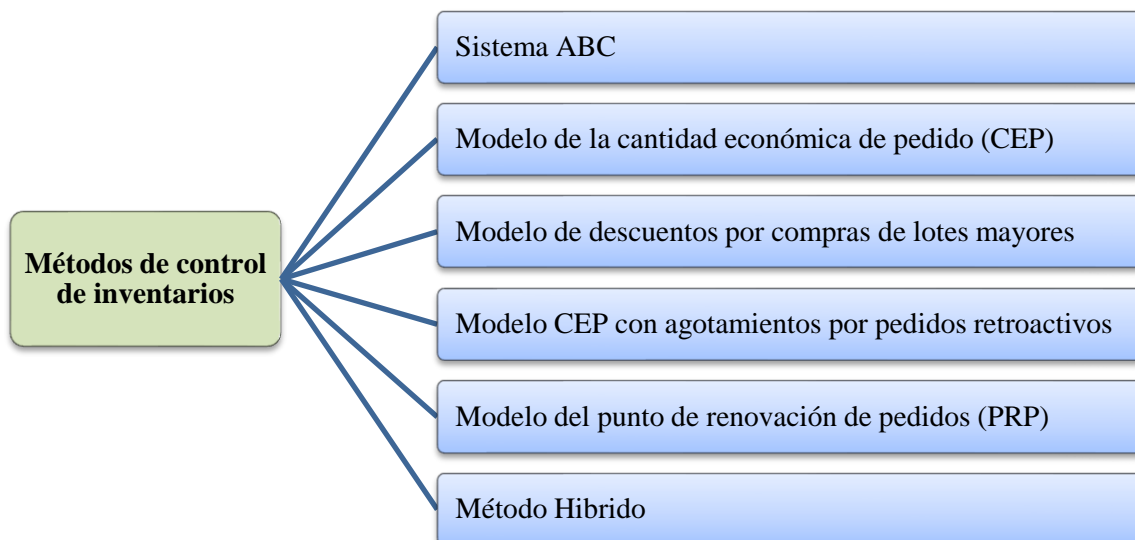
Métodos de control de inventarios

Sistema ABC

Modelo de la cantidad económica de pedido (CEP)

Modelo de descuentos por compras de lotes mayores

Modelo CEP con agotamientos por pedidos retroactivos

Modelo del punto de renovación de pedidos (PRP)

Método Hibrido